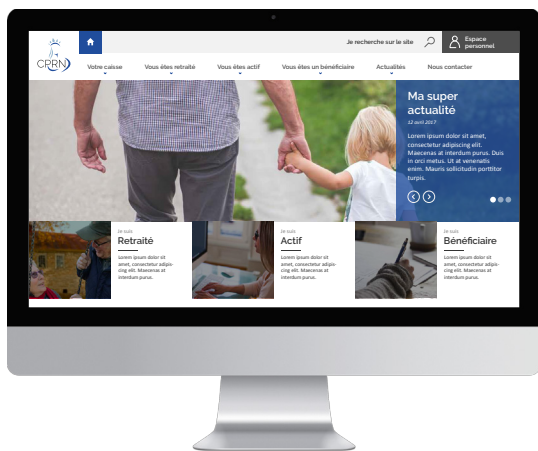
Je recherche sur le site

Espace personnel

CRPN

Votre caisse

Vous êtes retraité

Vous êtes actif

Vous êtes un bénéficiaire

Actualités

Nous contacter

Ma super actualité

12 avril 2017

Lorem ipsum dolor sit amet, consectetur adipiscing elit. Maecenas at interdum purus. Duis in orci metus. Ut at venenatis enim. Mauris sollicitudin porttitor turpis.

Je suis
Retraité
Lorem ipsum dolor sit amet, consectetur adipiscing elit. Maecenas at interdum purus.

Je suis
Actif
Lorem ipsum dolor sit amet, consectetur adipiscing elit. Maecenas at interdum purus.

Je suis
Bénéficiaire
Lorem ipsum dolor sit amet, consectetur adipiscing elit. Maecenas at interdum purus.